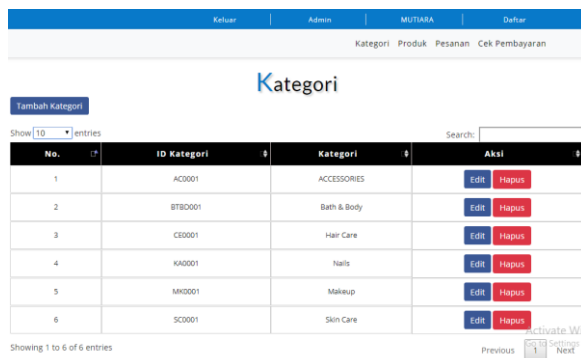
Keluar | Admin | MUTIARA | Daftar

Kategori Produk Pesanan Cek Pembayaran

Kategori

Tambah Kategori

Show 10 entries

Search:

| No. | ID Kategori | Kategori | Aksi |
|---|---|---|---|
| 1 | AC0001 | ACCESSORIES | Edit Hapus |
| 2 | BTBD001 | Bath & Body | Edit Hapus |
| 3 | CE0001 | Hair Care | Edit Hapus |
| 4 | KA0001 | Nails | Edit Hapus |
| 5 | MK0001 | Makeup | Edit Hapus |
| 6 | SC0001 | Skin Care | Edit Hapus |

Showing 1 to 6 of 6 entries

Activate Wi
Go to Settings

Previous 1 Next